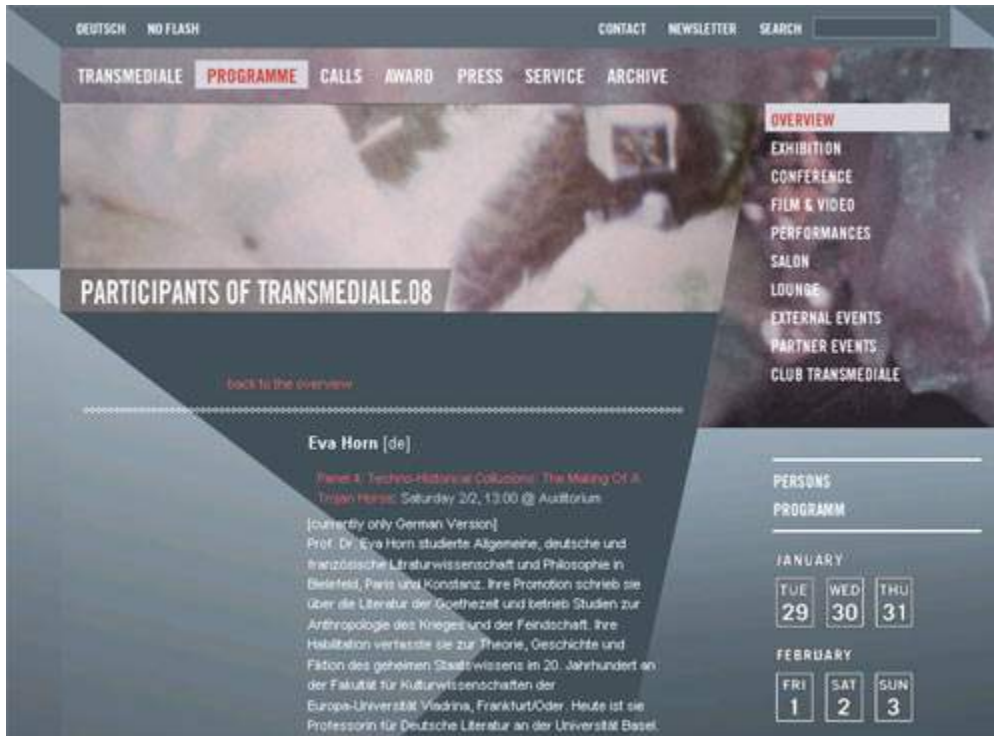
DEUTSCH NO FLASH

CONTACT NEWSLETTER SEARCH

TRANSMEDIALE PROGRAMME CALLS AWARD PRESS SERVICE ARCHIVE

OVERVIEW
EXHIBITION
CONFERENCE
FILM & VIDEO
PERFORMANCES
SALON
LOUNGE
EXTERNAL EVENTS
PARTNER EVENTS
CLUB TRANSMEDIALE

PARTICIPANTS OF TRANSMEDIALE.08

back to the overview

Eva Horn [de]

Panel 4: Techno-Historical Collusions: The Making Of A Trojan Horse: Saturday 2/2, 13:00 @ Auditorium

[currently only German Version]
Prof. Dr. Eva Horn studierte Allgemeine, deutsche und französische Literaturwissenschaft und Philosophie in Bielefeld, Paris und Konstanz. Ihre Promotion schrieb sie über die Literatur der Goethezeit und betrieb Studien zur Anthropologie des Krieges und der Feindschaft. Ihre Habilitation verfasste sie zur Theorie, Geschichte und Fiktion des geheimen Staatswissens im 20. Jahrhundert an der Fakultät für Kulturwissenschaften der Europa-Universität Viadrina, Frankfurt/Oder. Heute ist sie Professorin für Deutsche Literatur an der Universität Basel.

PERSONS
PROGRAMM

JANUARY
TUE 29 WED 30 THU 31

FEBRUARY
FRI 1 SAT 2 SUN 3